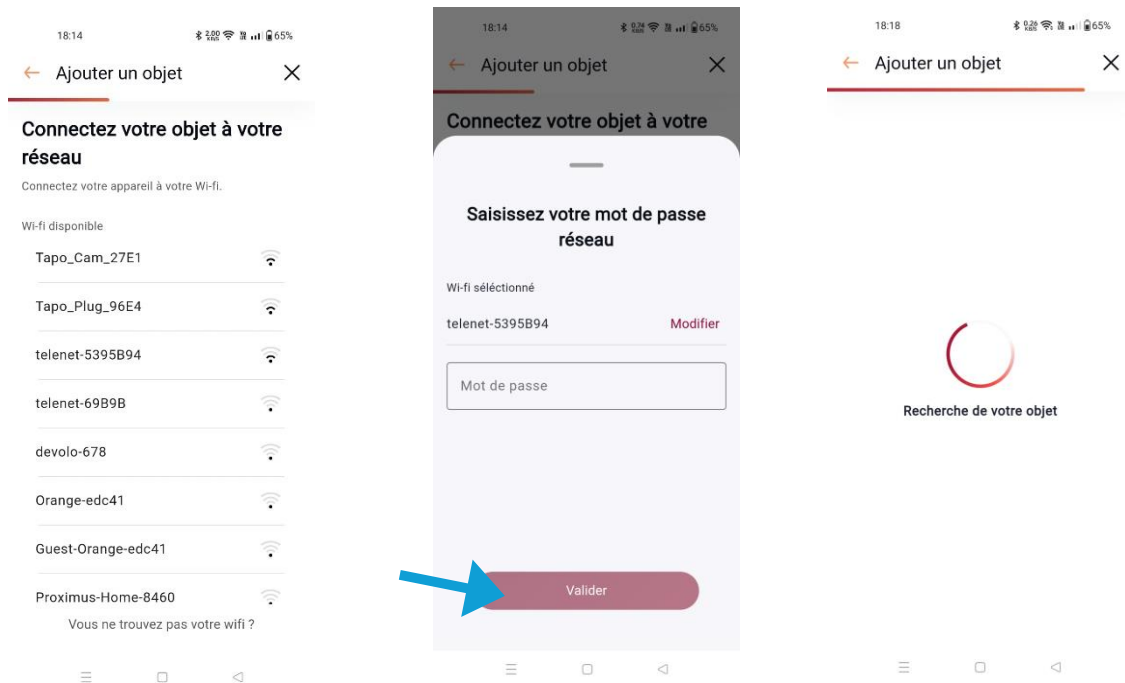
18:14 65%

Ajouter un objet

Connectez votre objet à votre réseau

Connectez votre appareil à votre Wi-fi.

Wi-fi disponible

Tapo_Cam_27E1

Tapo_Plug_96E4

telenet-5395B94

telenet-69B9B

devolo-678

Orange-edc41

Guest-Orange-edc41

Proximus-Home-8460

Vous ne trouvez pas votre wifi ?

18:14 65%

Ajouter un objet

Connectez votre objet à votre

Saisissez votre mot de passe réseau

Wi-fi séléctionné

telenet-5395B94

Modifier

Mot de passe

Valider

18:18 65%

Ajouter un objet

Recherche de votre objet